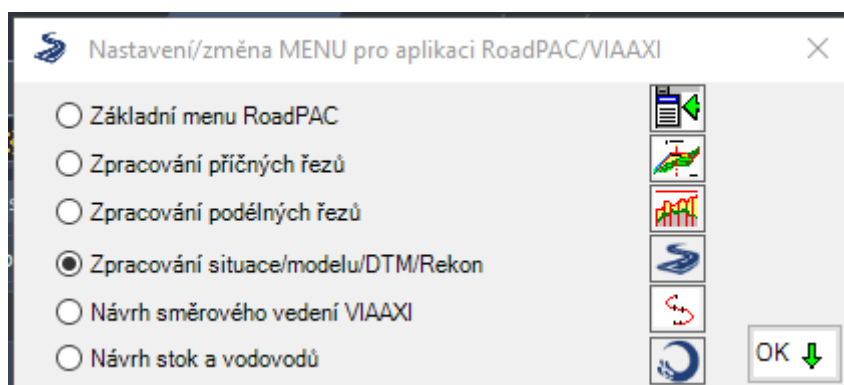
Nastavení/změna MENU pro aplikaci RoadPAC/VIAAXI

Základní menu RoadPAC

Zpracování příčných řezů

Zpracování podélných řezů

Zpracování situace/modelu/DTM/Rekon

Návrh směrového vedení VIAAXI

Návrh stok a vodovodů

OK